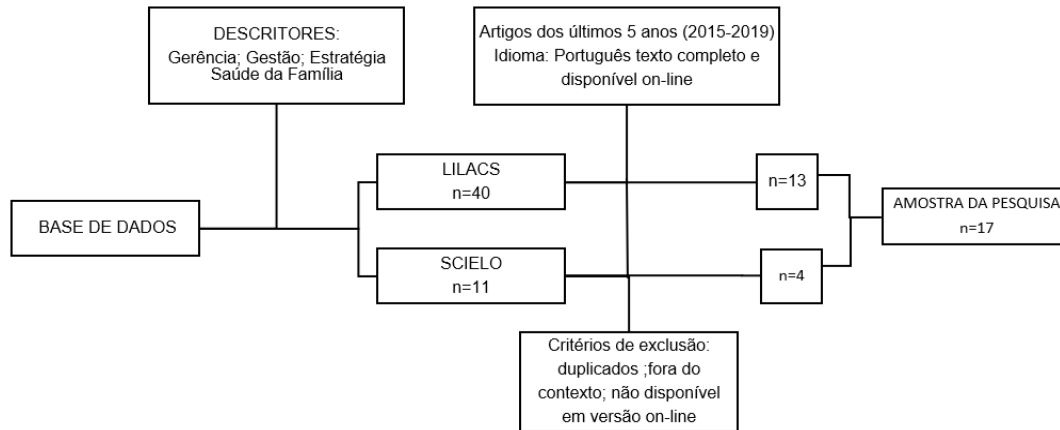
DESCRITORES:
Gerência; Gestão; Estratégia Saúde da Família

Artigos dos últimos 5 anos (2015-2019)
Idioma: Português texto completo e disponível on-line

BASE DE DADOS

LILACS
n=40

SCIELO
n=11

n=13

n=4

AMOSTRA DA PESQUISA
n=17

Critérios de exclusão: duplicados ;fora do contexto; não disponível em versão on-line